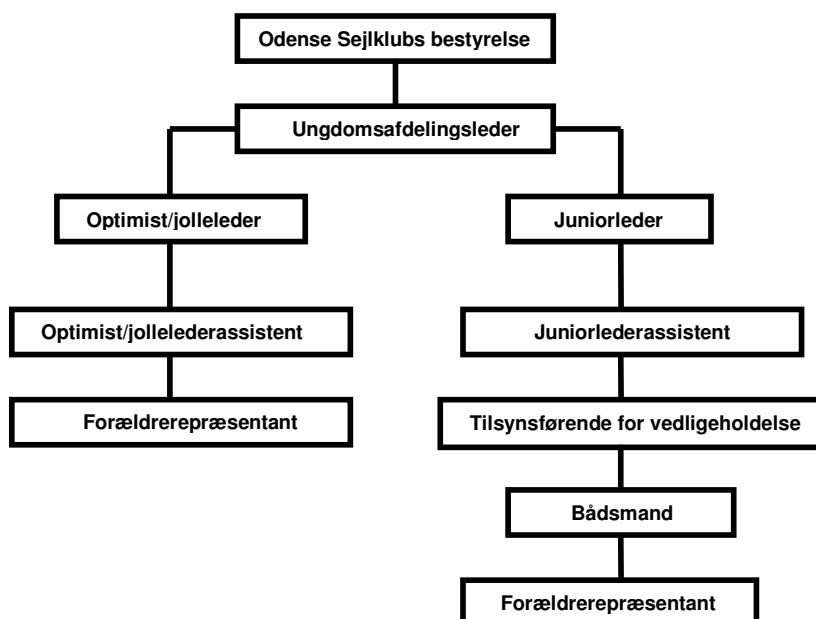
Odense Sejlklubs bestyrelse

Ungdomsafdelingsleder

Optimist/jolleleder

Optimist/jollelederassistent

Forældrerepræsentant

Juniorleder

Juniorlederassistent

Tilsynsførende for vedligeholdelse

Bådsmand

Forældrerepræsentant